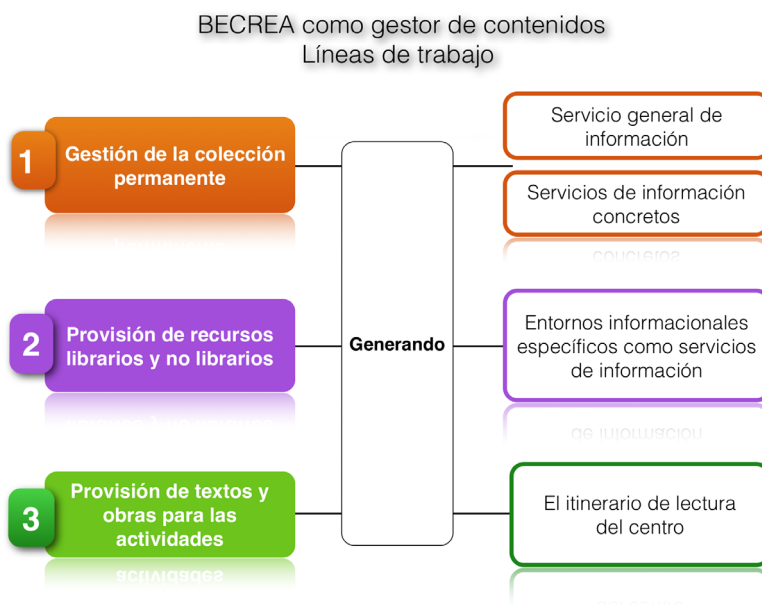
BECREA como gestor de contenidos
Líneas de trabajo

1 Gestión de la colección permanente

2 Provisión de recursos librarios y no librarios

3 Provisión de textos y obras para las actividades

Generando

Servicio general de información

Servicios de información concretos

Entornos informacionales específicos como servicios de información

El itinerario de lectura del centro